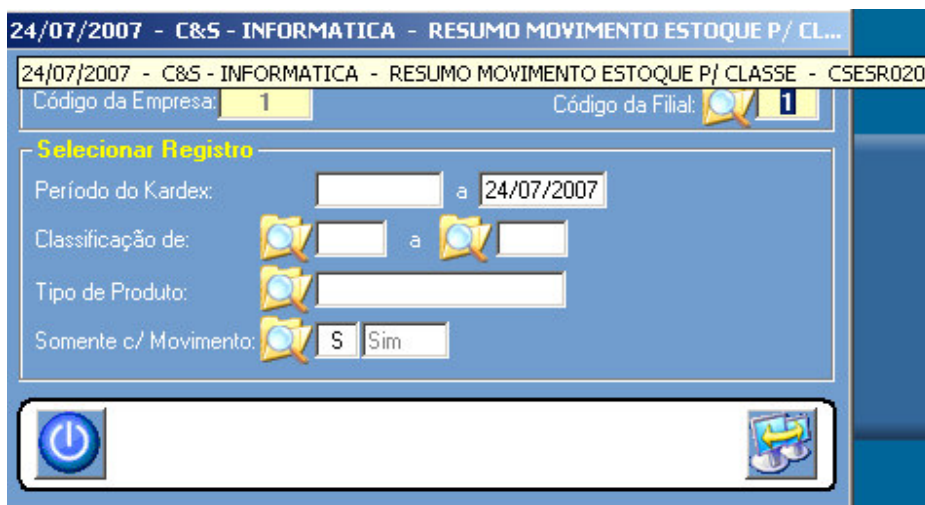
24/07/2007 - C&S - INFORMATICA - RESUMO MOVIMENTO ESTOQUE P/ CL...

24/07/2007 - C&S - INFORMATICA - RESUMO MOVIMENTO ESTOQUE P/ CLASSE - CSESR020

Código da Empresa: 1

Código da Filial: 1

Selecionar Registro

Período do Kardex: a 24/07/2007

Classificação de: a

Tipo de Produto:

Somente c/ Movimento: S Sim